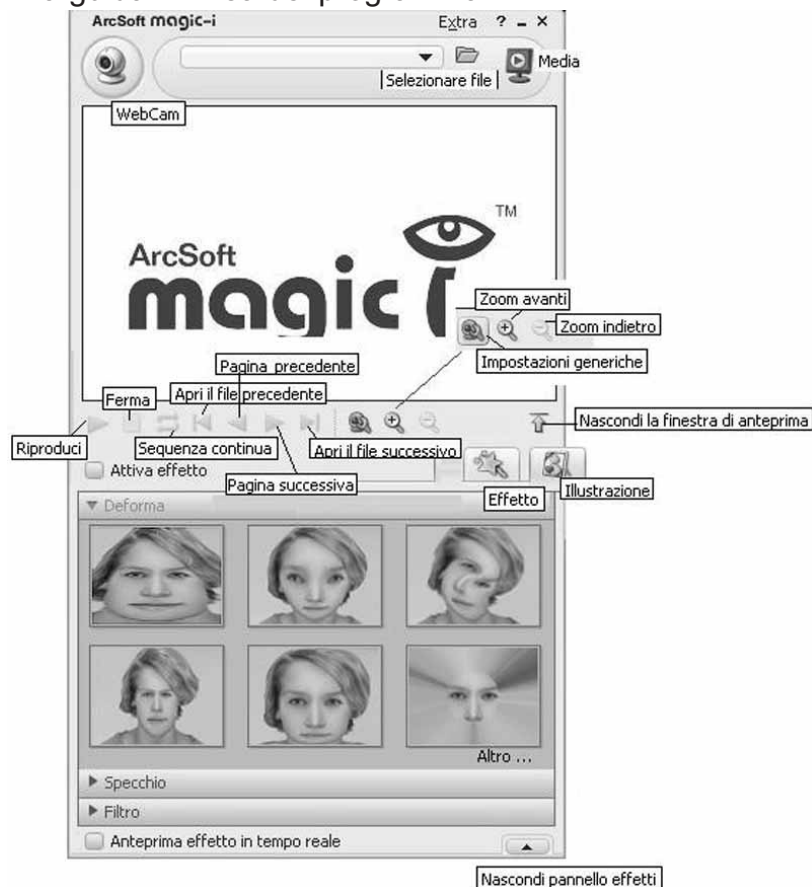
ArcSoft magic-i
Extra ? – ×
Selezionare file
Media
WebCam
ArcSoft
magic i
TM
Zoom avanti
Zoom indietro
Impostazioni generiche
Pagina precedente
Ferma
Apri il file precedente
Nascondi la finestra di anteprima
Riproduci
Sequenza continua
Apri il file successivo
Attiva effetto
Pagina successiva
Effetto
Illustrazione
Deforma
Altro ...
Specchio
Filtro
Anteprima effetto in tempo reale
Nascondi pannello effetti